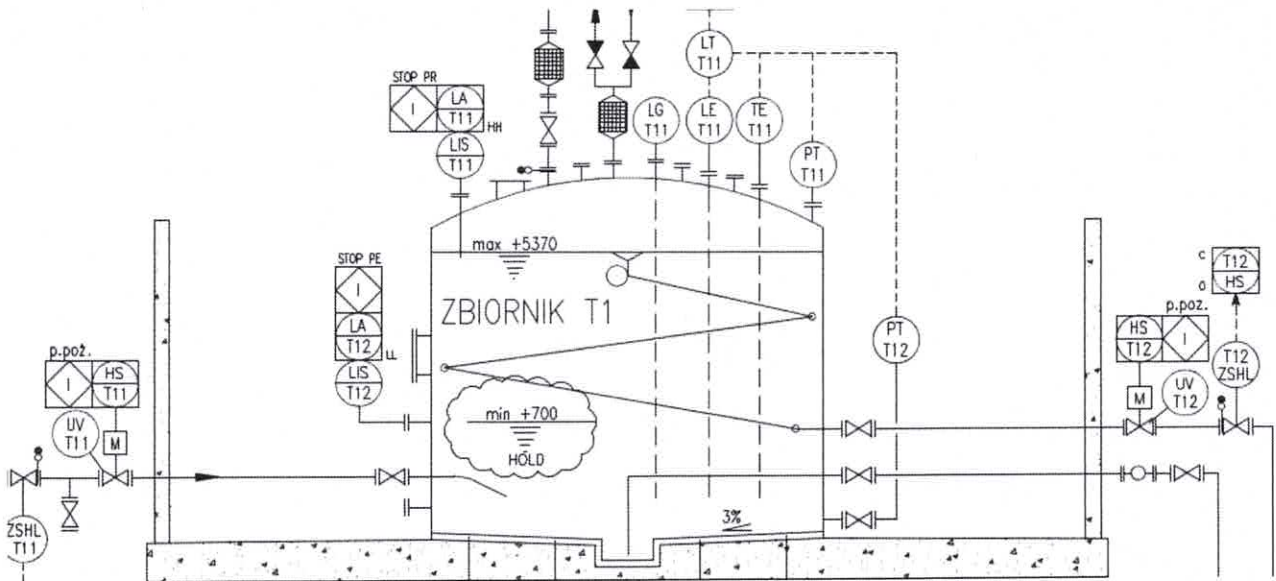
STOP PR
I
LA
T11
HH
LIS
T11
LG
T11
LE
T11
TE
T11
LT
T11
PT
T11
max +5370
STOP PE
I
LA
T12
LL
LIS
T12
ZBIORNIK T1
min +700
HOLD
PT
T12
3%
p.poż.
I
HS
T11
UV
T11
M
ZSHL
T11
c
T12
o
HS
p.poz.
HS
T12
I
M
UV
T12
T12
ZSHL